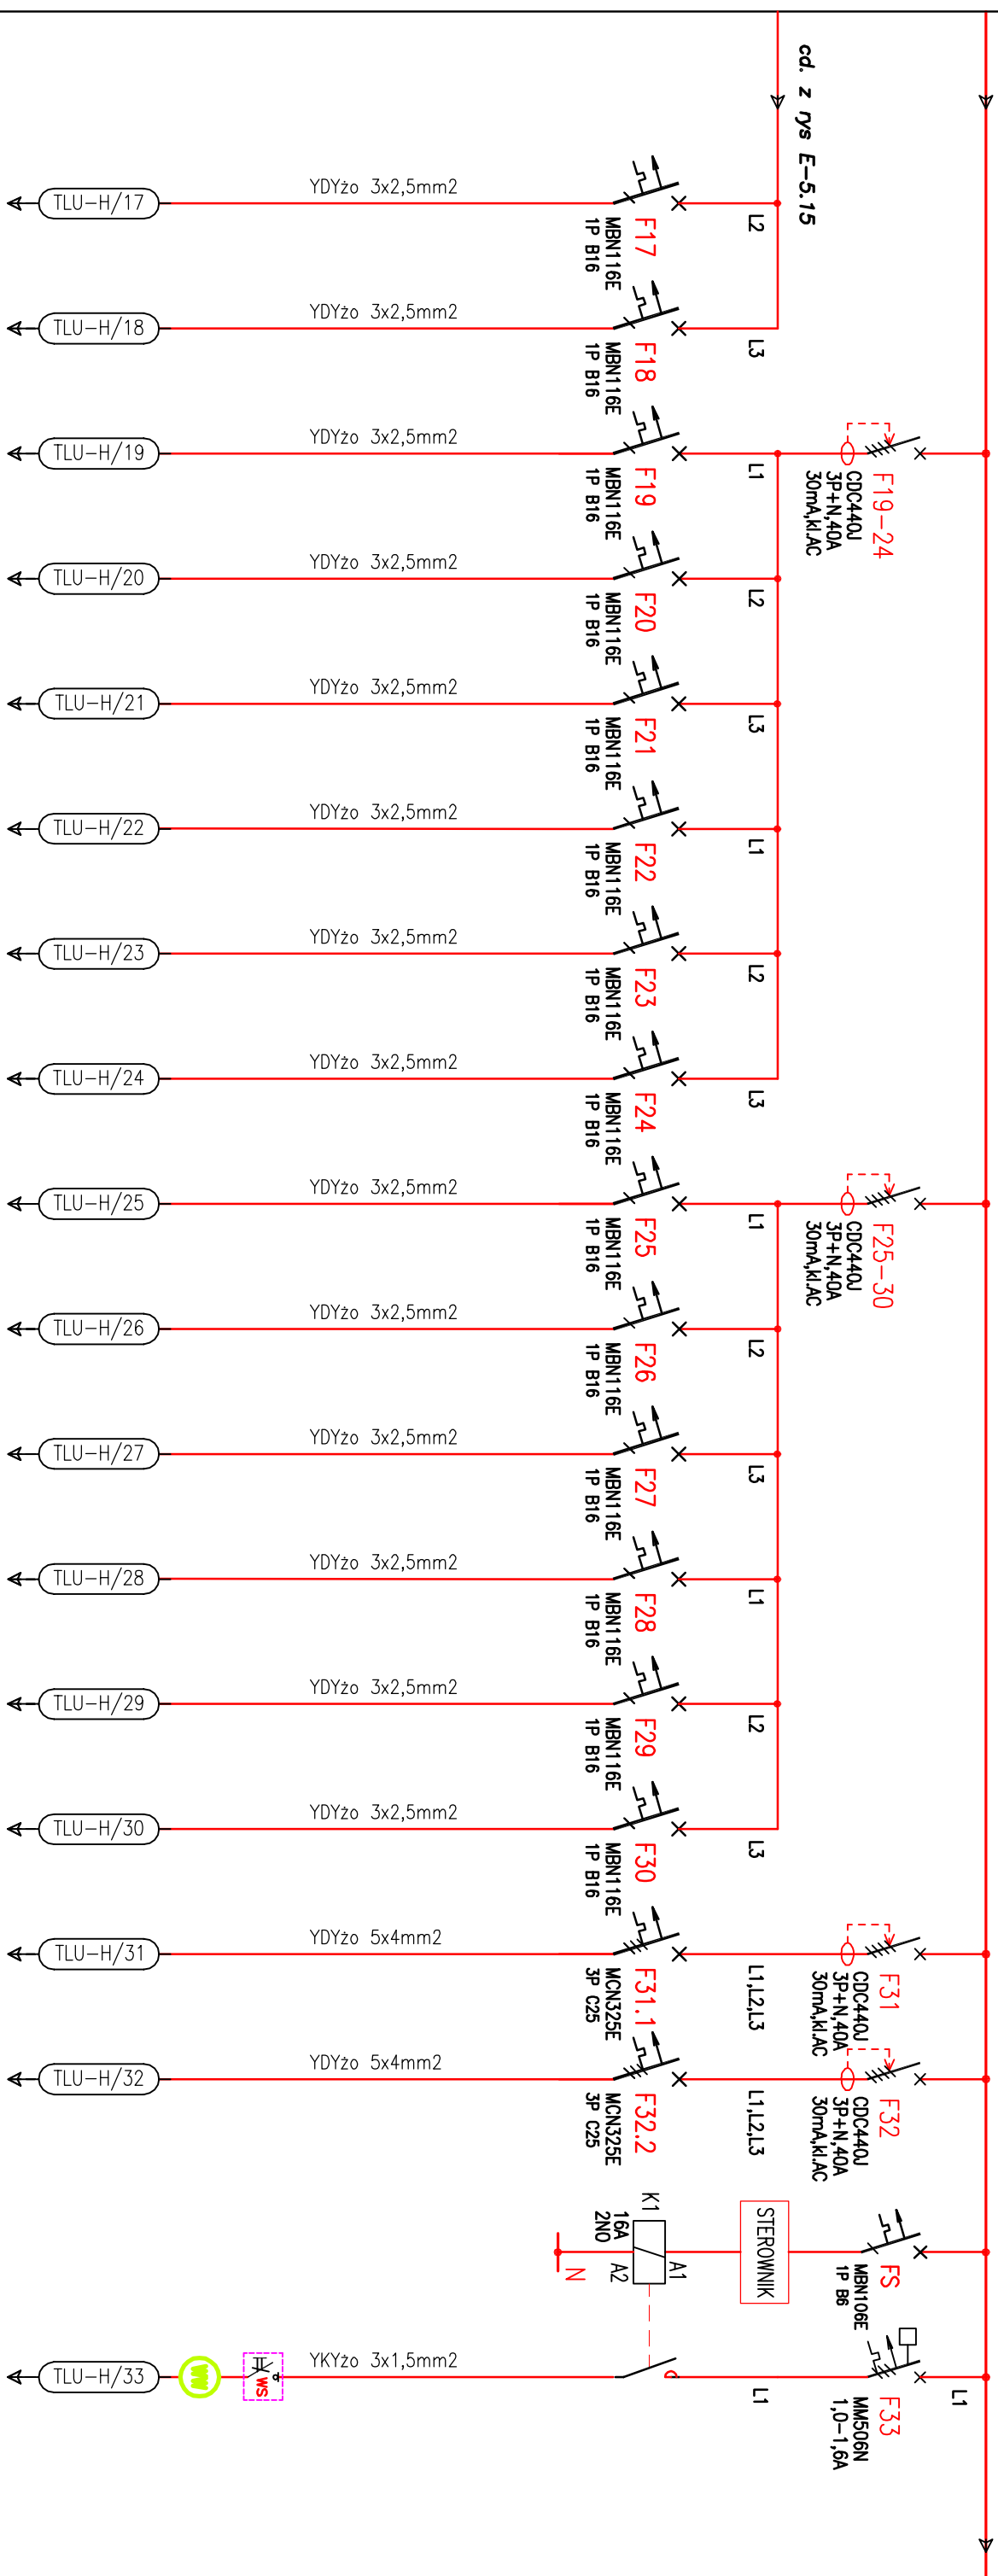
cd. z rys E-5.15

TLU-H/17 YDYżo 3x2,5mm2 F17 MBN116E 1P B16 L2
TLU-H/18 YDYżo 3x2,5mm2 F18 MBN116E 1P B16 L3
TLU-H/19 YDYżo 3x2,5mm2 F19 MBN116E 1P B16 L1
F19-24 CDC440J 3P+N,40A 30mA,kl.AC
TLU-H/20 YDYżo 3x2,5mm2 F20 MBN116E 1P B16 L2
TLU-H/21 YDYżo 3x2,5mm2 F21 MBN116E 1P B16 L3
TLU-H/22 YDYżo 3x2,5mm2 F22 MBN116E 1P B16 L1
TLU-H/23 YDYżo 3x2,5mm2 F23 MBN116E 1P B16 L2
TLU-H/24 YDYżo 3x2,5mm2 F24 MBN116E 1P B16 L3
TLU-H/25 YDYżo 3x2,5mm2 F25 MBN116E 1P B16 L1
F25-30 CDC440J 3P+N,40A 30mA,kl.AC
TLU-H/26 YDYżo 3x2,5mm2 F26 MBN116E 1P B16 L2
TLU-H/27 YDYżo 3x2,5mm2 F27 MBN116E 1P B16 L3
TLU-H/28 YDYżo 3x2,5mm2 F28 MBN116E 1P B16 L1
TLU-H/29 YDYżo 3x2,5mm2 F29 MBN116E 1P B16 L2
TLU-H/30 YDYżo 3x2,5mm2 F30 MBN116E 1P B16 L3
TLU-H/31 YDYżo 5x4mm2 F31.1 MCN325E 3P C25 L1,L2,L3
F31 CDC440J 3P+N,40A 30mA,kl.AC
TLU-H/32 YDYżo 5x4mm2 F32.2 MCN325E 3P C25 L1,L2,L3
F32 CDC440J 3P+N,40A 30mA,kl.AC
K1 16A 2NO A1 A2 N
STEROWNIK
FS MBN106E 1P B6
TLU-H/33 YKYżo 3x1,5mm2 WS L1
F33 MM506N 1,0-1,6A L1